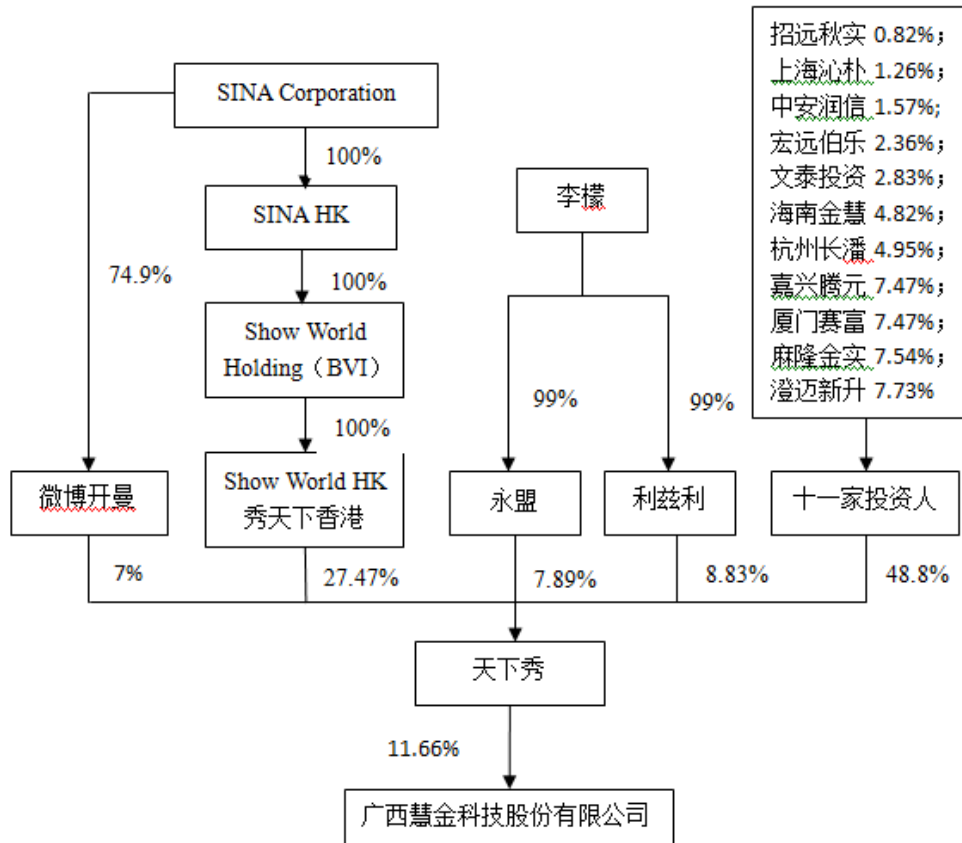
招远秋实 0.82%；
上海沁朴 1.26%；
中安润信 1.57%；
宏远伯乐 2.36%；
文泰投资 2.83%；
海南金慧 4.82%；
杭州长潘 4.95%；
嘉兴腾元 7.47%；
厦门赛富 7.47%；
麻隆金实 7.54%；
澄迈新升 7.73%

SINA Corporation

100%

SINA HK

100%

Show World Holding（BVI）

100%

74.9%

李檬

99%

99%

微博开曼

Show World HK 秀天下香港

永盟

利兹利

十一家投资人

7%

27.47%

7.89%

8.83%

48.8%

天下秀

11.66%

广西慧金科技股份有限公司